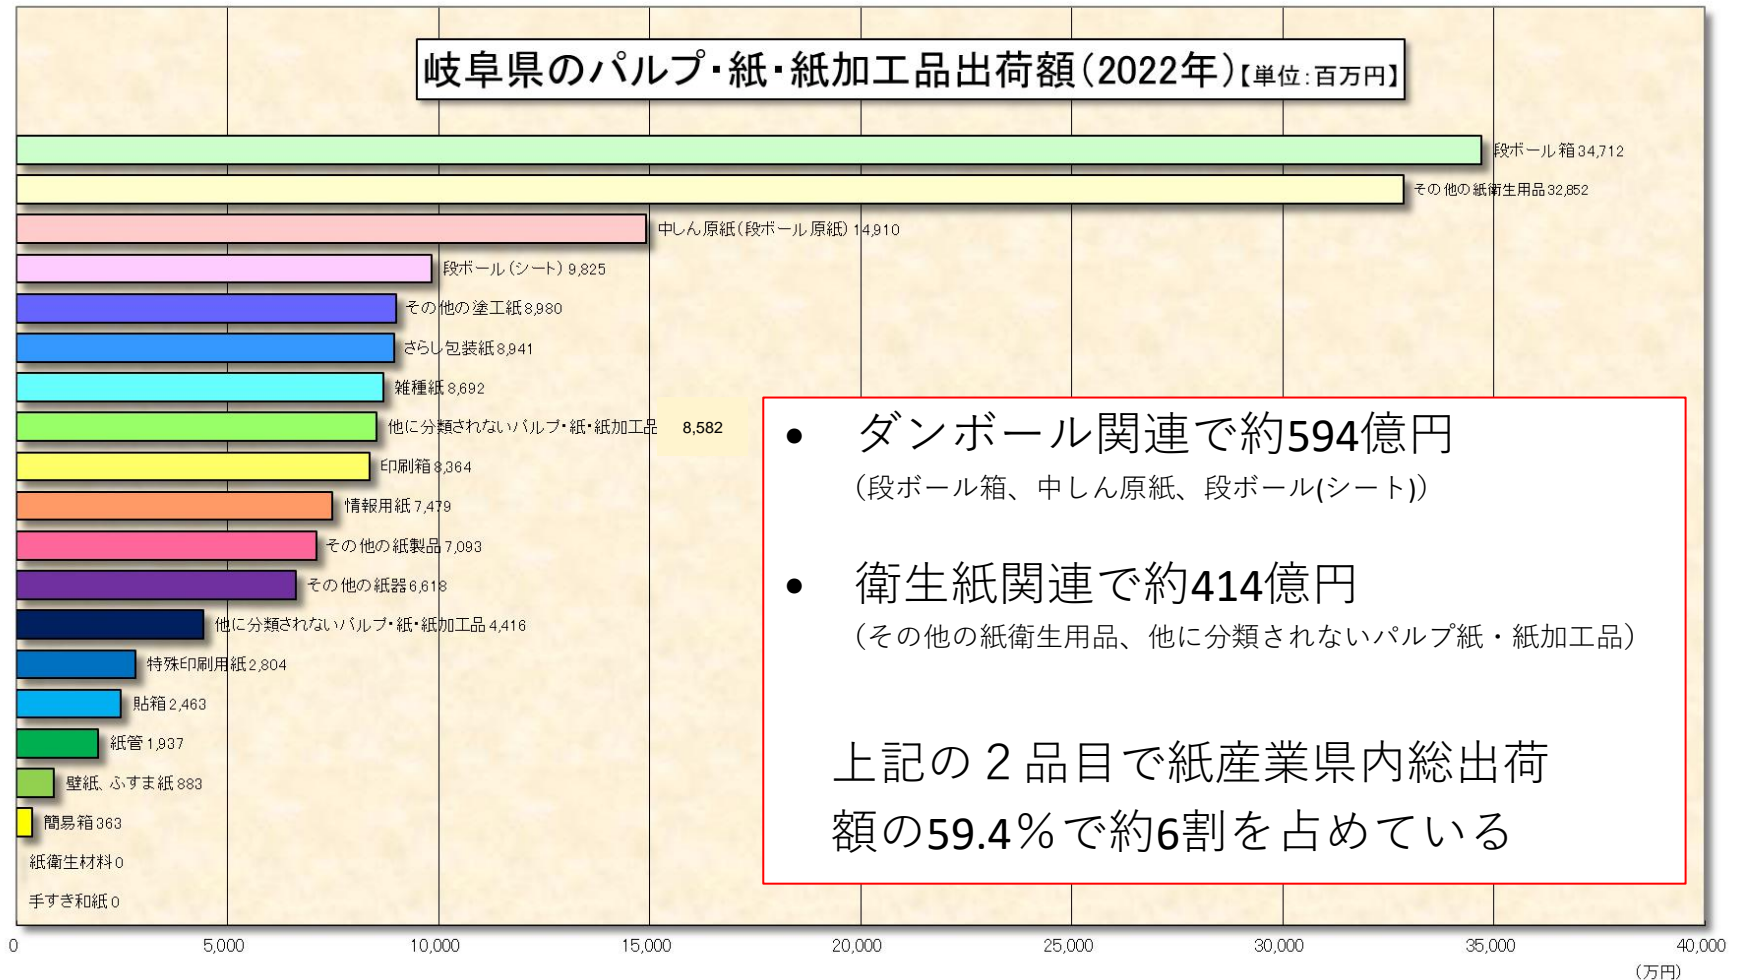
岐阜県のパルプ・紙・紙加工品出荷額（2022年）【単位：百万円】

段ボール箱 34,712
その他の紙衛生用品 32,852
中しん原紙（段ボール原紙）14,910
段ボール（シート）9,825
その他の塗工紙 8,980
さらし包装紙 8,941
雑種紙 8,692
他に分類されないパルプ・紙・紙加工品 8,582
印刷箱 8,364
情報用紙 7,479
その他の紙製品 7,093
その他の紙器 6,618
他に分類されないパルプ・紙・紙加工品 4,416
特殊印刷用紙 2,804
貼箱 2,463
紙管 1,937
壁紙、ふすま紙 883
簡易箱 363
紙衛生材料 0
手すき和紙 0

0 5,000 10,000 15,000 20,000 25,000 30,000 35,000 40,000
（万円）

• ダンボール関連で約594億円
（段ボール箱、中しん原紙、段ボール(シート)）

• 衛生紙関連で約414億円
（その他の紙衛生用品、他に分類されないパルプ紙・紙加工品）

上記の２品目で紙産業県内総出荷額の59.4％で約6割を占めている